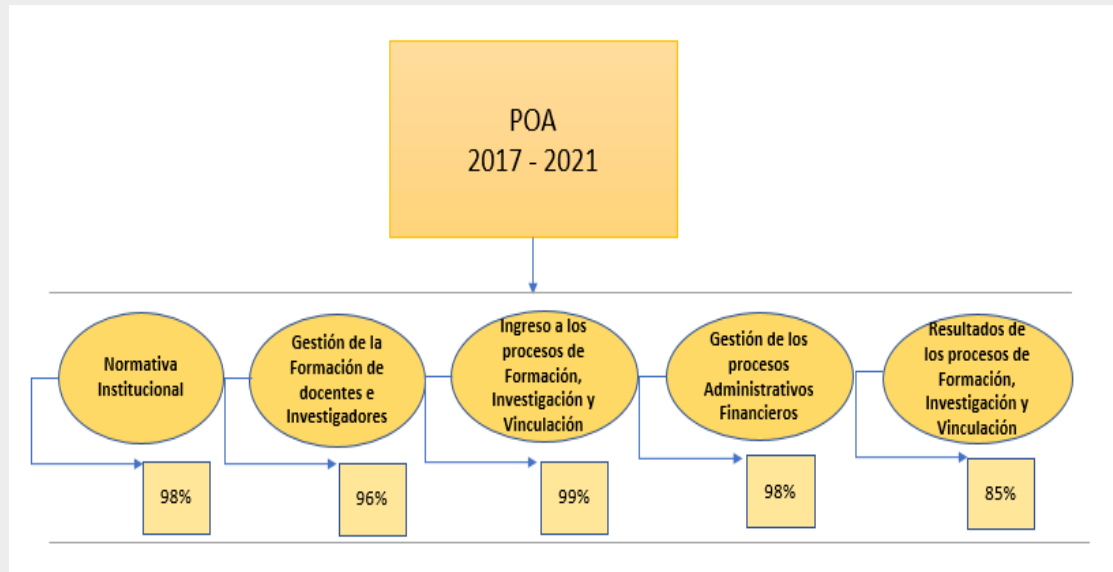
POA
2017 - 2021

Normativa Institucional

98%

Gestión de la Formación de docentes e Investigadores

96%

Ingreso a los procesos de Formación, Investigación y Vinculación

99%

Gestión de los procesos Administrativos Financieros

98%

Resultados de los procesos de Formación, Investigación y Vinculación

85%